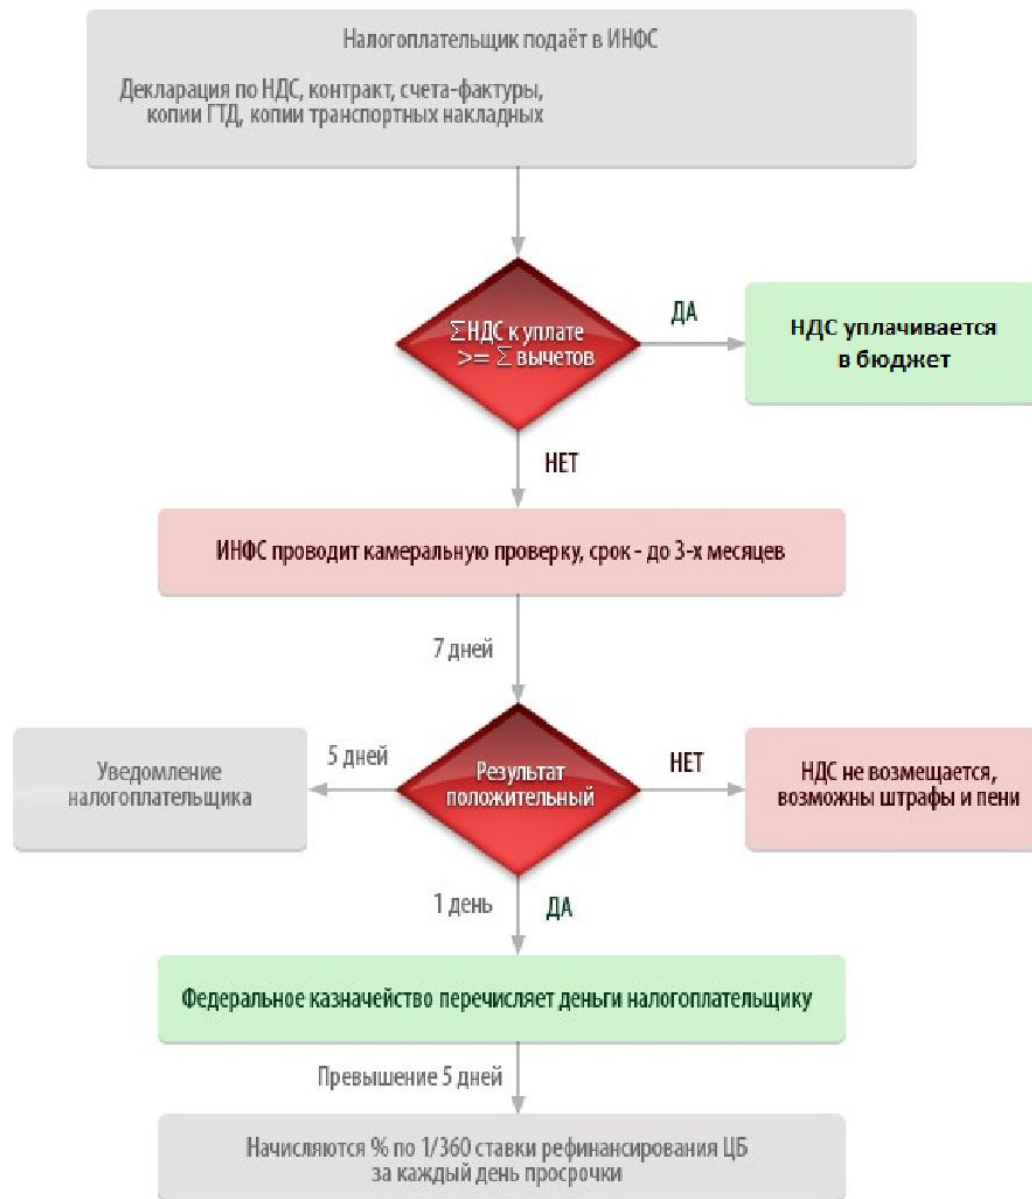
Налогоплательщик подаёт в ИНФС

Декларация по НДС, контракт, счета-фактуры, копии ГТД, копии транспортных накладных

$\Sigma$НДС к уплате $>= \Sigma$ вычетов

ДА

НДС уплачивается в бюджет

НЕТ

ИНФС проводит камеральную проверку, срок - до 3-х месяцев

7 дней

Уведомление налогоплательщика

5 дней

Результат положительный

НЕТ

НДС не возмещается, возможны штрафы и пени

1 день

ДА

Федеральное казначейство перечисляет деньги налогоплательщику

Превышение 5 дней

Начисляются % по 1/360 ставки рефинансирования ЦБ за каждый день просрочки